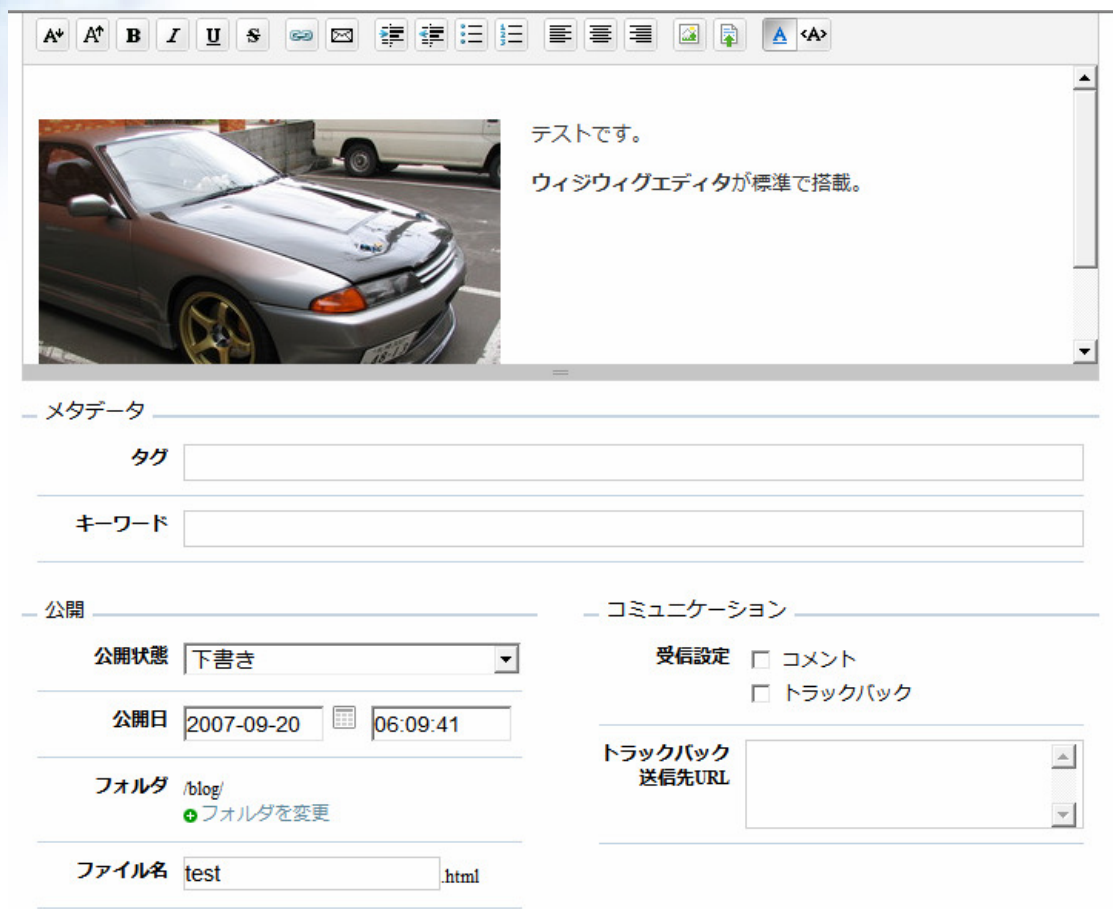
A A B I U S <A>

テストです。

ウィジウィグエディタが標準で搭載。

メタデータ

タグ

キーワード

公開

公開状態 下書き

公開日 2007-09-20 06:09:41

フォルダ /blog/
フォルダを変更

ファイル名 test .html

コミュニケーション

受信設定 コメント
トラックバック

トラックバック送信先URL